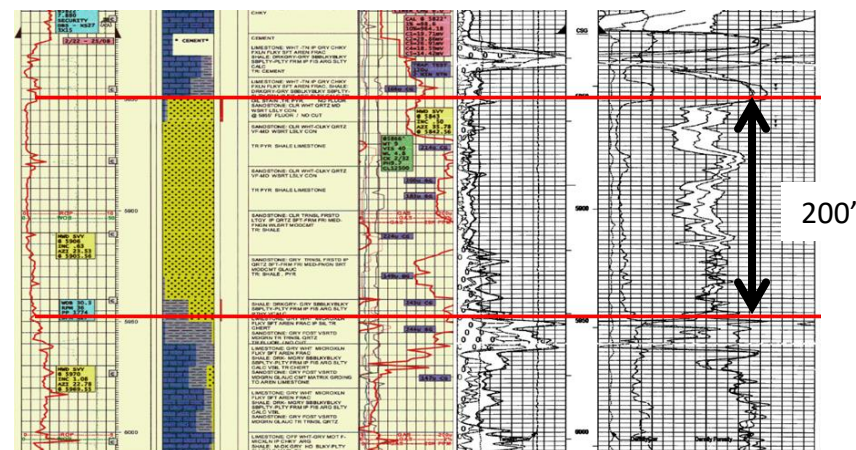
SECURITY
CEMENT
CEMENT
LIMESTONE: WHT - TN IP GRY CHKY FXLN FLKY SFT AREN FRAC
SHALE: DRKGRY-GRY SBBLKYBLKY SBPLTY-PLTY FRM IP FIS ARG SLTY CALC
TR CEMENT
LIMESTONE: WHT-TN IP GRY CHKY FXLN FLKY SFT AREN FRAC
SHALE: DRKGRY-GRY SBBLKYBLKY SBPLTY-PLTY FRM IP FIS ARG SLTY CALC
SANDSTONE: CLR WHT QRTZ NO LSLY CON
@ 5850' FLOOR / NO CUT
SANDSTONE: CLR WHT-CLKY QRTZ VF-MD WSRT LSLY CON
TR PYR SHALE LIMESTONE
SANDSTONE: CLR WHT-CLKY QRTZ VF-MD WSRT LSLY CON
TR PYR SHALE LIMESTONE
SANDSTONE: CLR TRNSL FRSTD LTGY IP QRTZ SFT-FRM FRI MED-FNGN WLSRT MODCMT
TR SHALE
SANDSTONE: GRY TRNSL FRSTD IP QRTZ SFT-FRM FRI MED-FNGN SRT MODCMT GLAUC
TR SHALE PYR
SHALE: DRKGRY-GRY SBBLKYBLKY SBPLTY-PLTY FRM IP FIS ARG SLTY
LIMESTONE: GRY WHT MICROXLN FLKY SFT AREN FRAC IP SL TR CHERT
LIMESTONE: GRY WHT MICROXLN FLKY SFT AREN FRAC
SHALE: DRK-MGRY SBBLKYBLKY SBPLTY-PLTY FRM IP FIS ARG SLTY CALC VSL TR CHERT
LIMESTONE: GRY WHT MICROXLN FLKY SFT AREN FRAC
SHALE: DRK-MGRY SBBLKYBLKY SBPLTY-PLTY FRM IP FIS ARG SLTY CALC VSL
SANDSTONE: GRY FOST VSRTD VDGRN TR GLAUC TR TRNSL QRTZ
LIMESTONE: OFF WHT-GRY MOT F-MICXLN IP CHKY AREN
SHALE: M-DK-GRY HD BLKY-PLTY
MWD SVY
MWD SVY
MWD SVY
5800
5900
5950
6000
CSG
200’
Density Porosity